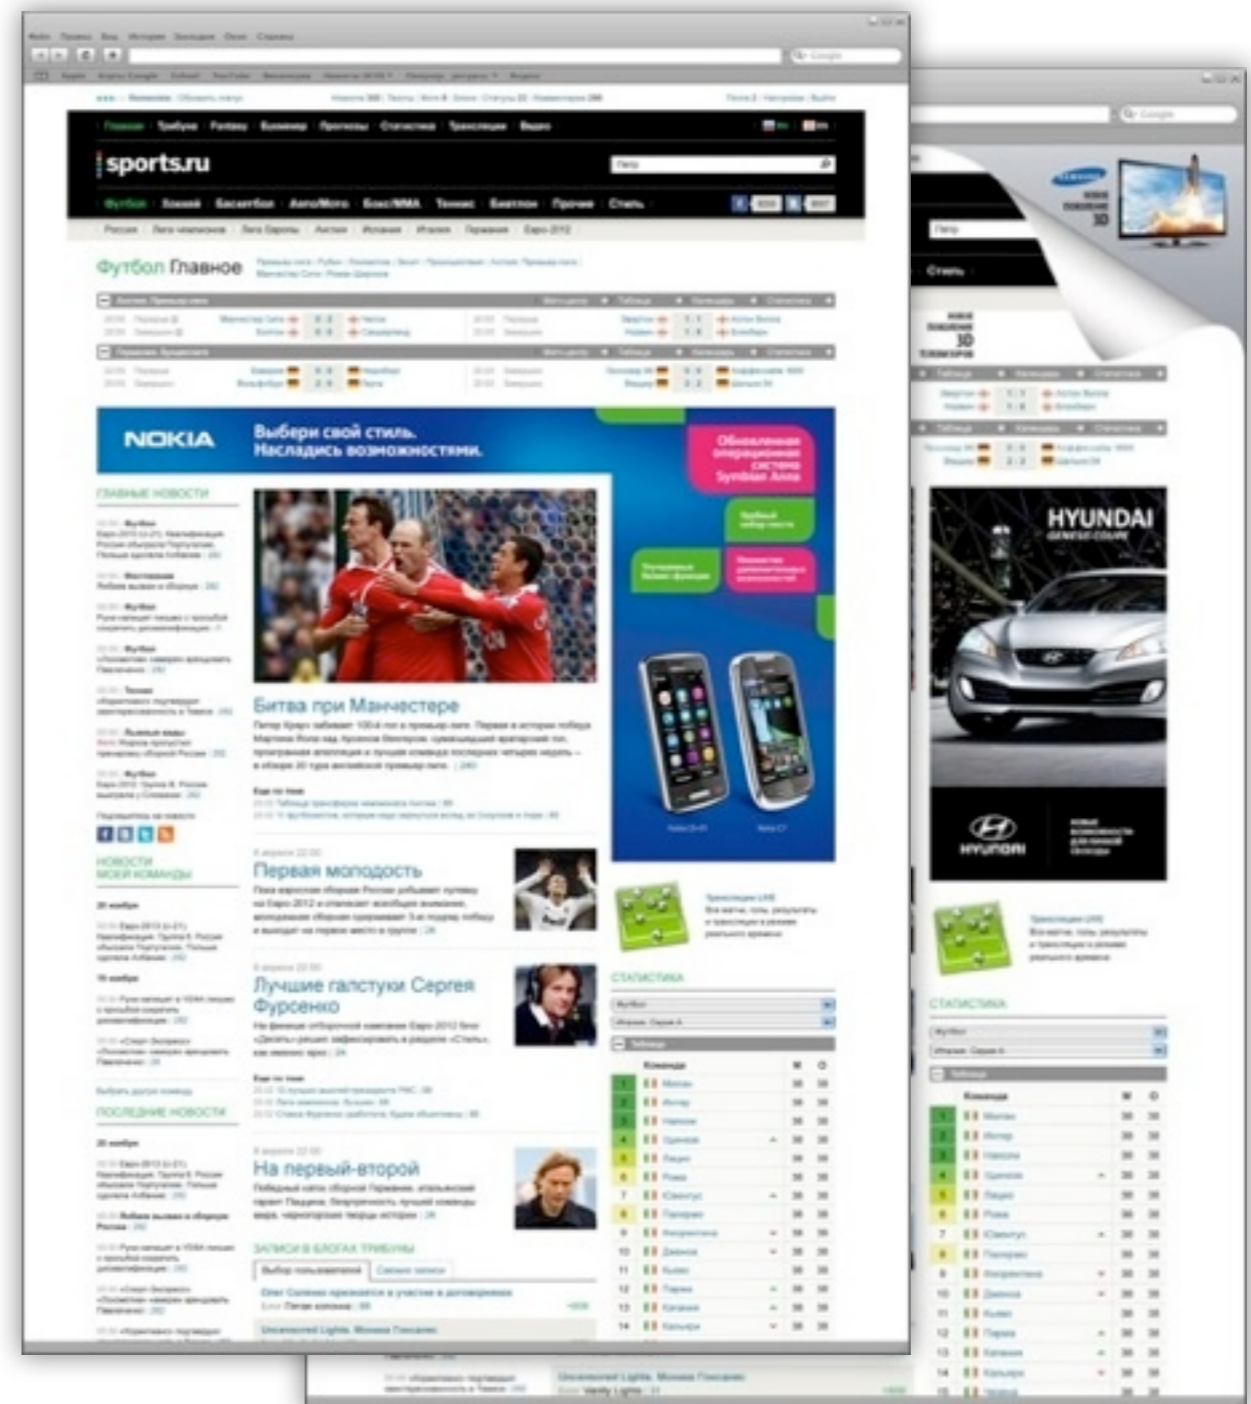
sports.ru

Футбол Хоккей Баскетбол Авто/Мото Бокс/MMA Теннис Биатлон Прочие Стиль

Футбол Главное

NOKIA

Выбери свой стиль.
Насладись возможностями.

Обновленная операционная система Symbian Anna

ГЛАВНЫЕ НОВОСТИ

Битва при Манчестере

Первая молодость

Лучшие галстуки Сергея Фурсенко

На первый-второй

НОВОСТИ МОЕЙ КОМАНДЫ

ПОСЛЕДНИЕ НОВОСТИ

ЗАПИСИ В БЛОГАХ ТРИБУНЫ

СТАТИСТИКА

Команда

SAMSUNG

3D

HYUNDAI

GENESIS COUPE

HYUNDAI

Стиль

СТАТИСТИКА

Команда